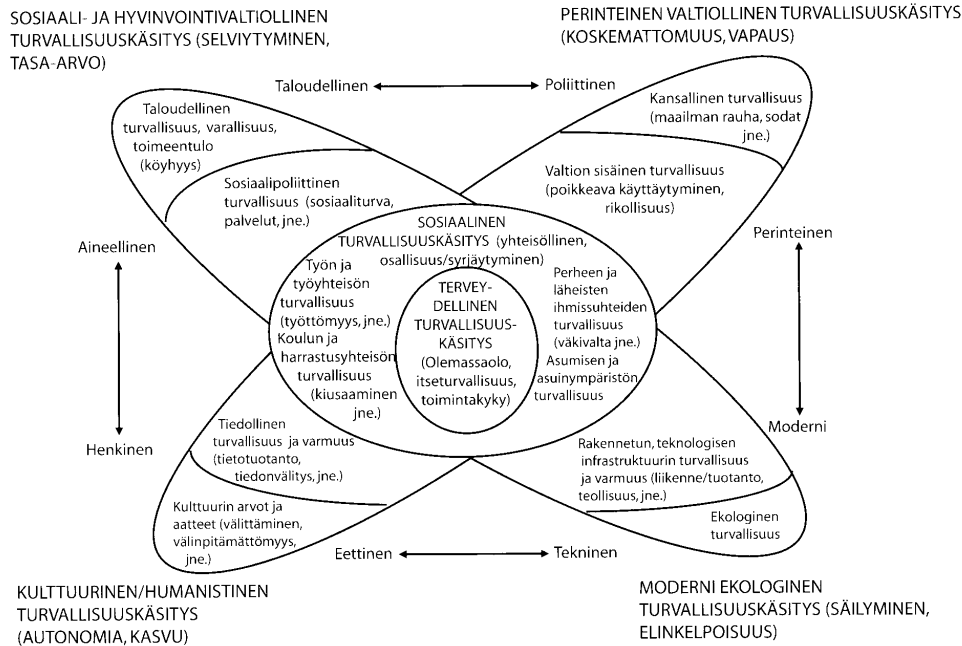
SOSIAALI- JA HYVINVOINTIVALTIOLLINEN TURVALLISUUSKÄSITYS (SELVIYTYMINEN, TASA-ARVO)

PERINTEINEN VALTIOLLINEN TURVALLISUUSKÄSITYS (KOSKEMATTOMUUS, VAPAUS)

Taloudellinen ⟷ Poliittinen

Taloudellinen turvallisuus, varallisuus, toimeentulo (köyhyys)

Sosiaalipoliittinen turvallisuus (sosiaaliturva, palvelut, jne.)

Kansallinen turvallisuus (maailman rauha, sodat jne.)

Valtion sisäinen turvallisuus (poikkeava käyttäytyminen, rikollisuus)

SOSIAALINEN TURVALLISUUSKÄSITYS (yhteisöllinen, osallisuus/syrjäytyminen)

Aineellinen

Perinteinen

Työn ja työyhteisön turvallisuus (työttömyys, jne.) Koulun ja harrastusyhteisön turvallisuus (kiusaaminen jne.)

TERVEYDELLINEN TURVALLISUUSKÄSITYS (Olemassaolo, itseturvallisuus, toimintakyky)

Perheen ja läheisten ihmissuhteiden turvallisuus (väkivalta jne.) Asumisen ja asuinympäristön turvallisuus

Henkinen

Moderni

Tiedollinen turvallisuus ja varmuus (tietotuotanto, tiedonvälitys, jne.)

Kulttuurin arvot ja aatteet (välittäminen, välinpitämättömyys, jne.)

Rakennetun, teknologisen infrastruktuurin turvallisuus ja varmuus (liikenne/tuotanto, teollisuus, jne.)

Ekologinen turvallisuus

Eettinen ⟷ Tekninen

KULTTUURINEN/HUMANISTINEN TURVALLISUUSKÄSITYS (AUTONOMIA, KASVU)

MODERNI EKOLOGINEN TURVALLISUUSKÄSITYS (SÄILYMINEN, ELINKELPOISUUS)